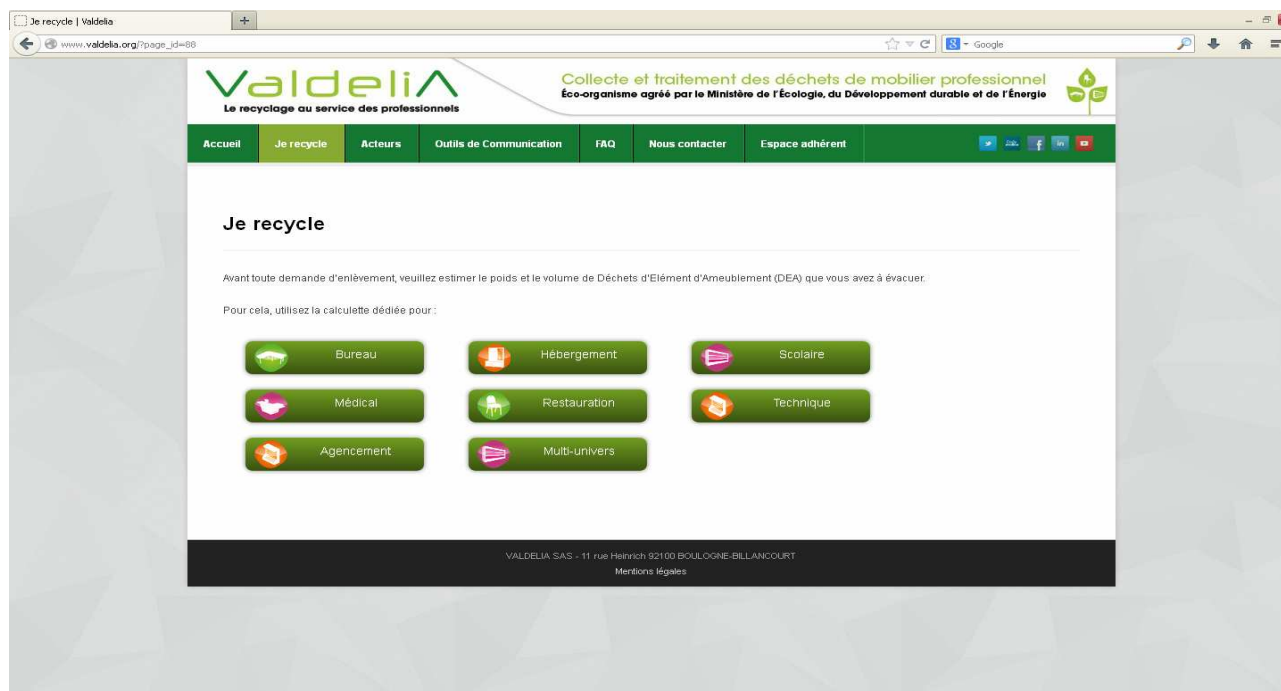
Je recycle | Valdelia

www.valdelia.org/?page_id=88

Google

ValdeliA
Le recyclage au service des professionnels

Collecte et traitement des déchets de mobilier professionnel
Éco-organisme agréé par le Ministère de l'Écologie, du Développement durable et de l'Énergie

Accueil | Je recycle | Acteurs | Outils de Communication | FAQ | Nous contacter | Espace adhérent

Je recycle

Avant toute demande d'enlèvement, veuillez estimer le poids et le volume de Déchets d'Elément d'Ameublement (DEA) que vous avez à évacuer.

Pour cela, utilisez la calculette dédiée pour :

Bureau
Hébergement
Scolaire
Médical
Restauration
Technique
Agencement
Multi-univers

VALDELIA SAS - 11 rue Heinrich 92100 BOULOGNE-BILLANCOURT
Mentions légales